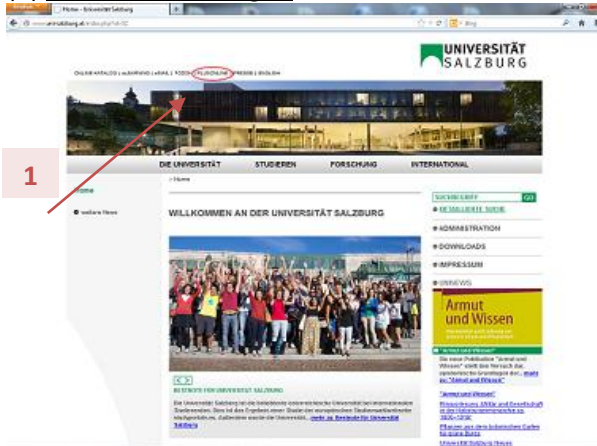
Home - Universität Salzburg

www.uni-salzburg.at/index.php?id=52

Bing

UNIVERSITÄT SALZBURG

ONLINE-KATALOG | A-Z | EMAIL | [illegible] | PLUSONLINE | PRESSE | ENGLISH

1

DIE UNIVERSITÄT STUDIEREN FORSCHUNG INTERNATIONAL

Home

> Home

weitere News

WILLKOMMEN AN DER UNIVERSITÄT SALZBURG

SUCHBEGRIFF GO

ERWEITERTE SUCHE

ADMINISTRATION

DOWNLOADS

IMPRESSUM

UNINEWS

Armut und Wissen

BESTNOTE FÜR UNIVERSITÄT SALZBURG

Die Universität Salzburg ist die beliebteste österreichische Universität bei internationalen Studierenden. Dies ist das Ergebnis einer Studie der europäischen Studentenplattform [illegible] ... mehr zu: Bestnote für Universität Salzburg

Die neue Publikation "Armut und Wissen" stellt den Versuch dar, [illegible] ... mehr zu: "Armut und Wissen"

"Armut und Wissen"

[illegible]

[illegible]

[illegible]